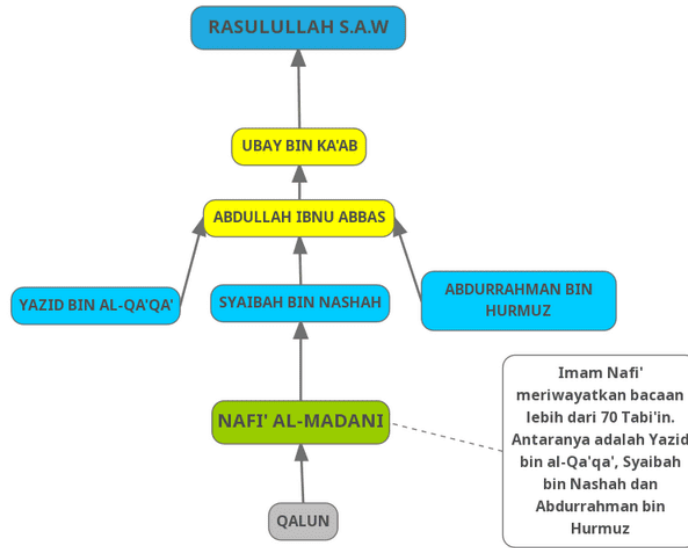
RASULULLAH S.A.W

UBAY BIN KA'AB

ABDULLAH IBNU ABBAS

YAZID BIN AL-QA'QA'

SYAIBAH BIN NASHAH

ABDURRAHMAN BIN HURMUZ

NAFI' AL-MADANI

Imam Nafi' meriwayatkan bacaan lebih dari 70 Tabi'in. Antaranya adalah Yazid bin al-Qa'qa', Syaibah bin Nashah dan Abdurrahman bin Hurmuz

QALUN